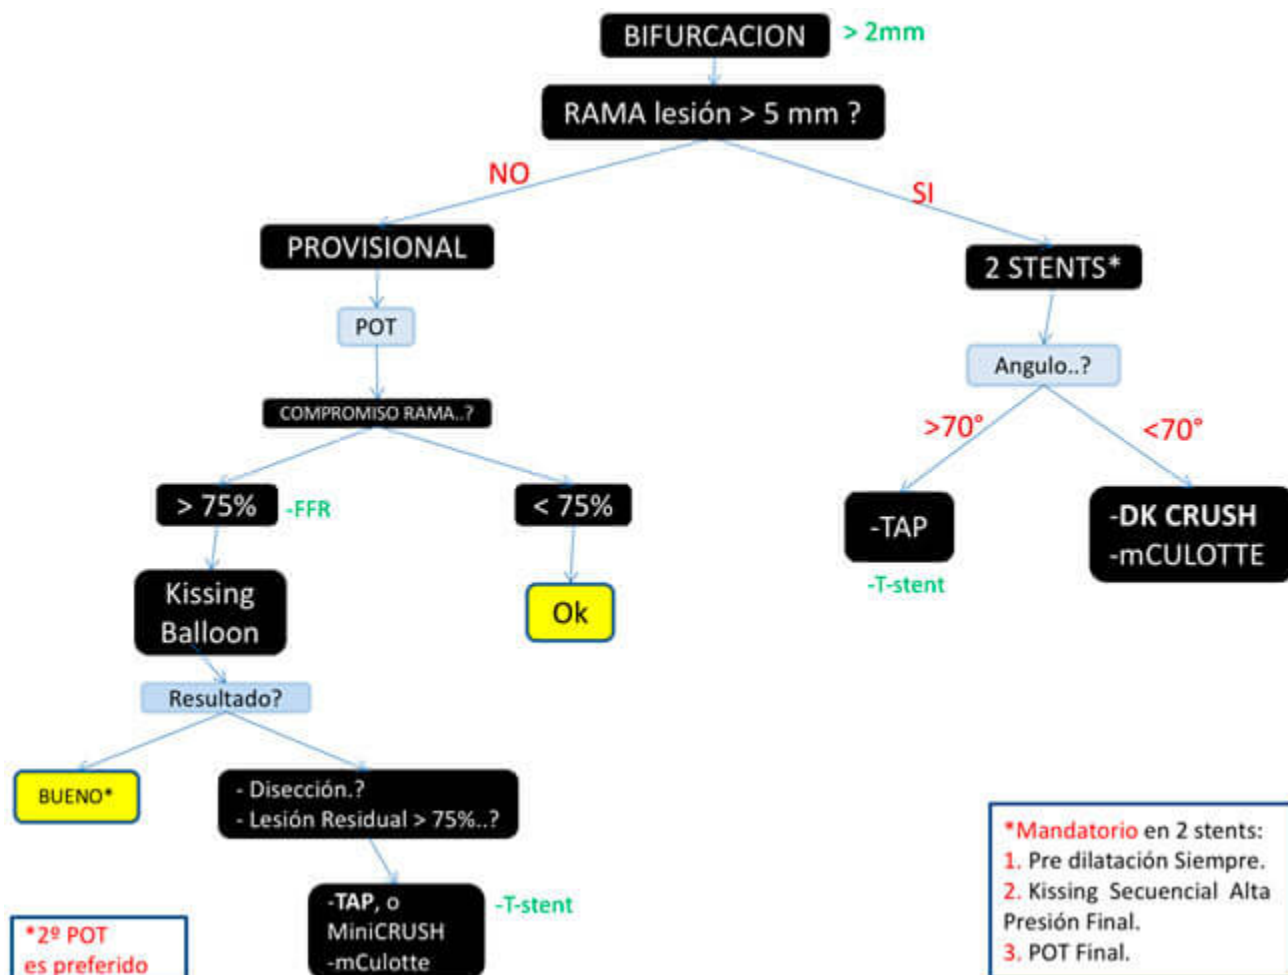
BIFURCACION > 2mm

RAMA lesión > 5 mm ?

NO

SI

PROVISIONAL

2 STENTS*

POT

Angulo..?

COMPROMISO RAMA..?

>70°

<70°

> 75% -FFR

< 75%

-TAP

-T-stent

-DK CRUSH
-mCULOTTE

Kissing Balloon

Ok

Resultado?

BUENO*

- Disección.?
- Lesión Residual > 75%..?

-TAP, o
MiniCRUSH
-mCulotte

-T-stent

*2º POT
es preferido

*Mandatorio en 2 stents:
1. Pre dilatación Siempre.
2. Kissing Secuencial Alta Presión Final.
3. POT Final.